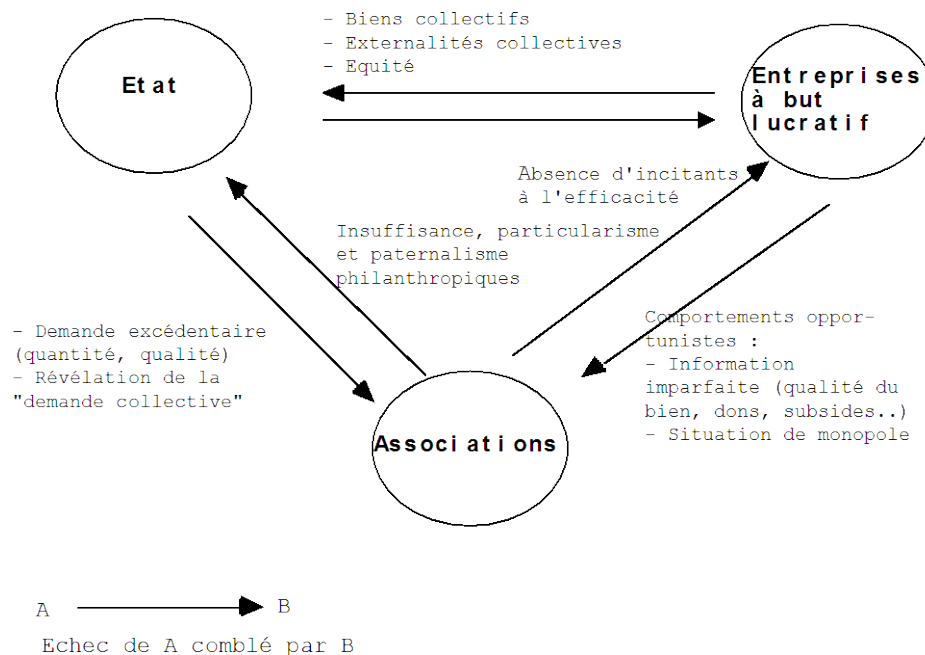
- Biens collectifs
- Externalités collectives
- Equité

Et at

Entreprises à but lucratif

Absence d'incitants à l'efficacité

Insuffisance, particularisme et paternalisme philanthropiques

- Demande excédentaire (quantité, qualité)
- Révélation de la "demande collective"

Comportements opportunistes :
- Information imparfaite (qualité du bien, dons, subsides..)
- Situation de monopole

Associ at i ons

A B

Echec de A comblé par B